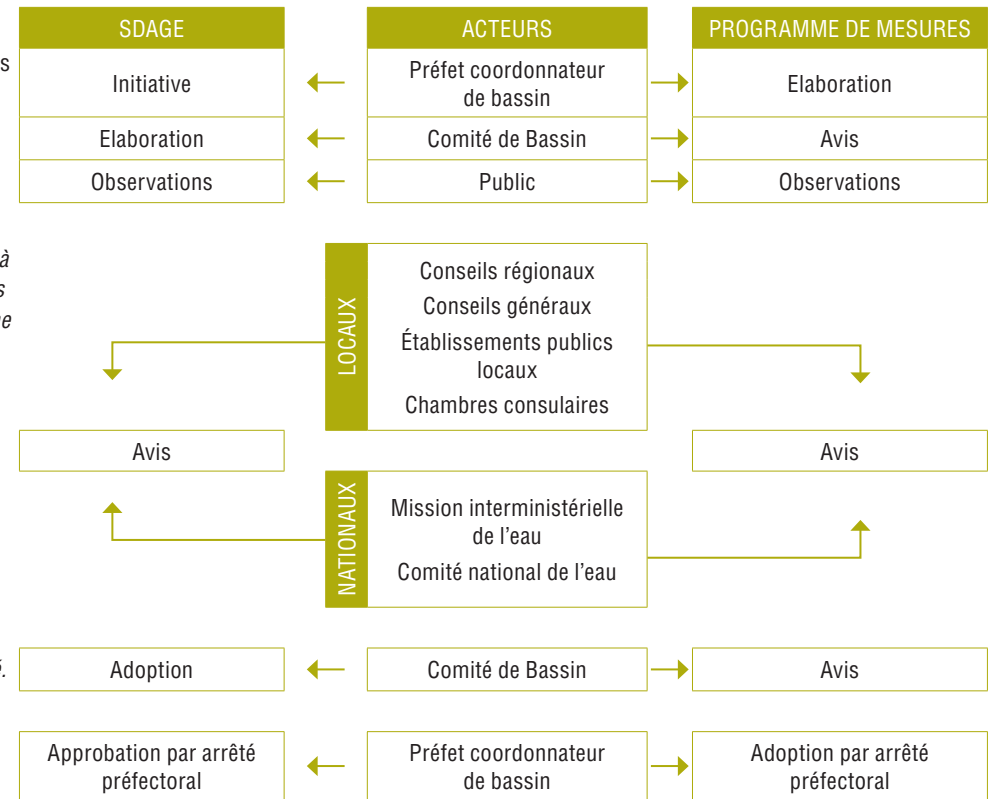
s

à
s
e

.

| SDAGE | ACTEURS | PROGRAMME DE MESURES |
|---|---|---|
| Initiative | Préfet coordonnateur de bassin | Elaboration |
| Elaboration | Comité de Bassin | Avis |
| Observations | Public | Observations |

LOCAUX

Conseils régionaux

Conseils généraux

Établissements publics locaux

Chambres consulaires

Avis

Avis

NATIONAUX

Mission interministérielle de l’eau

Comité national de l’eau

| Adoption | Comité de Bassin | Avis |
|---|---|---|
| Approbation par arrêté préfectoral | Préfet coordonnateur de bassin | Adoption par arrêté préfectoral |